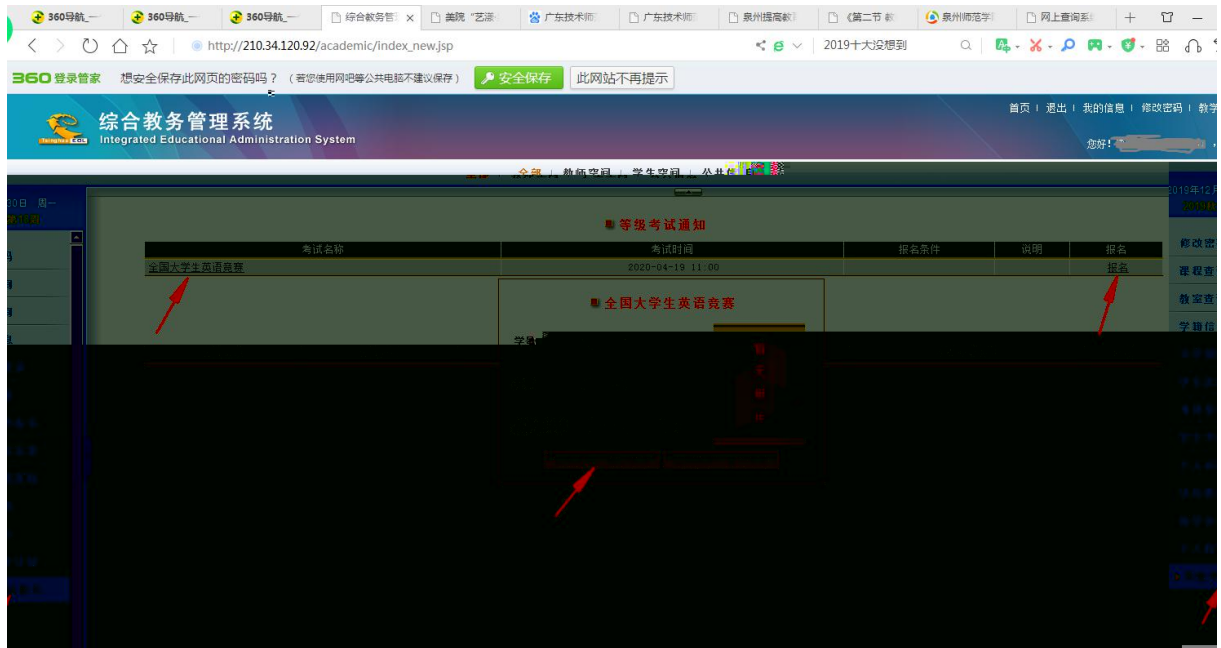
360导航_一 | 360导航_一 | 360导航_一 | 综合教务管 × | 美院 "艺豪 | 广东技术师 | 广东技术师 | 泉州提高教 | 《第二节 教 | 泉州师范学 | 网上查询系 | +

http://210.34.120.92/academic/index_new.jsp

2019十大没想到

360登录管家 想安全保存此网页的密码吗？（若您使用网吧等公共电脑不建议保存） 安全保存 此网站不再提示

综合教务管理系统
Integrated Educational Administration System

首页 | 退出 | 我的信息 | 修改密码 | 教学

您好！

全部 | 教师空闲 | 学生空闲 | 公共信

30日 周一

2019年12月

■ 等级考试通知

| 考试名称 | 考试时间 | 报名条件 | 说明 | 报名 |
|---|---|---|---|---|
| 全国大学生英语竞赛 | 2020-04-19 11:00 | | | 报名 |

■ 全国大学生英语竞赛

学号

修改密
课程查
教室查
学籍信